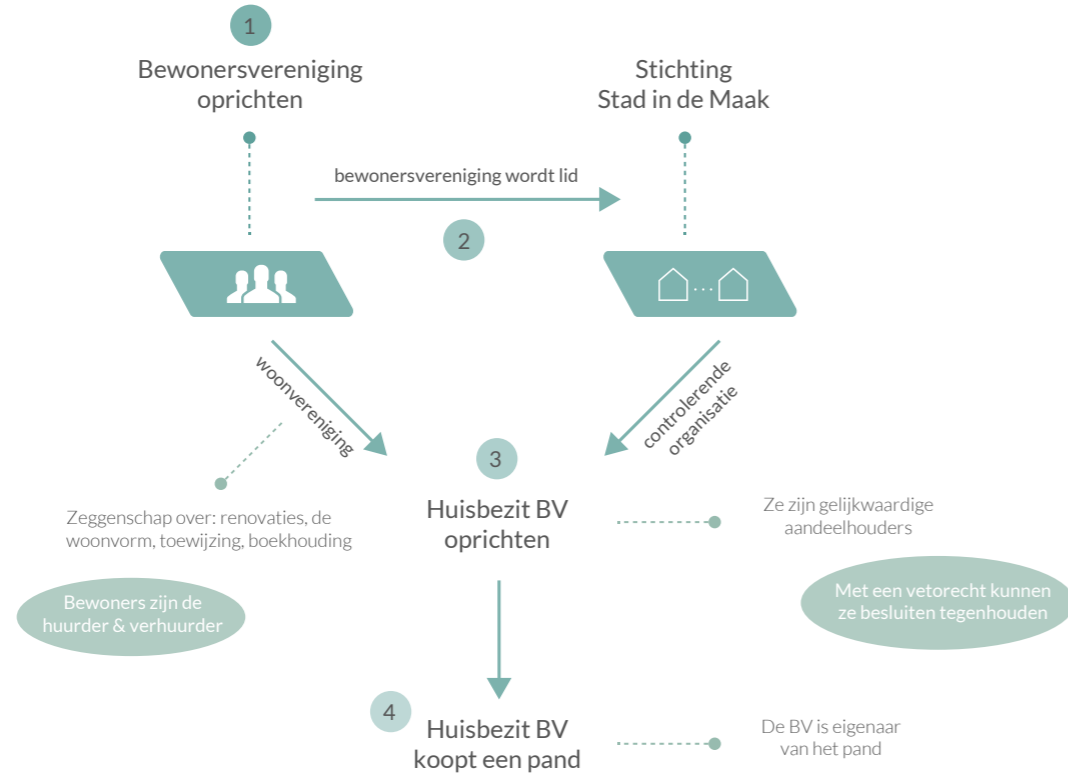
1

Bewonersvereniging oprichten

Stichting
Stad in de Maak

bewonersvereniging wordt lid

2

woonvereniging

controlerende organisatie

3

Zeggenschap over: renovaties, de woonvorm, toewijzing, boekhouding

Huisbezit BV oprichten

Ze zijn gelijkwaardige aandeelhouders

Bewoners zijn de huurder & verhuurder

Met een vetorecht kunnen ze besluiten tegenhouden

4

Huisbezit BV koopt een pand

De BV is eigenaar van het pand